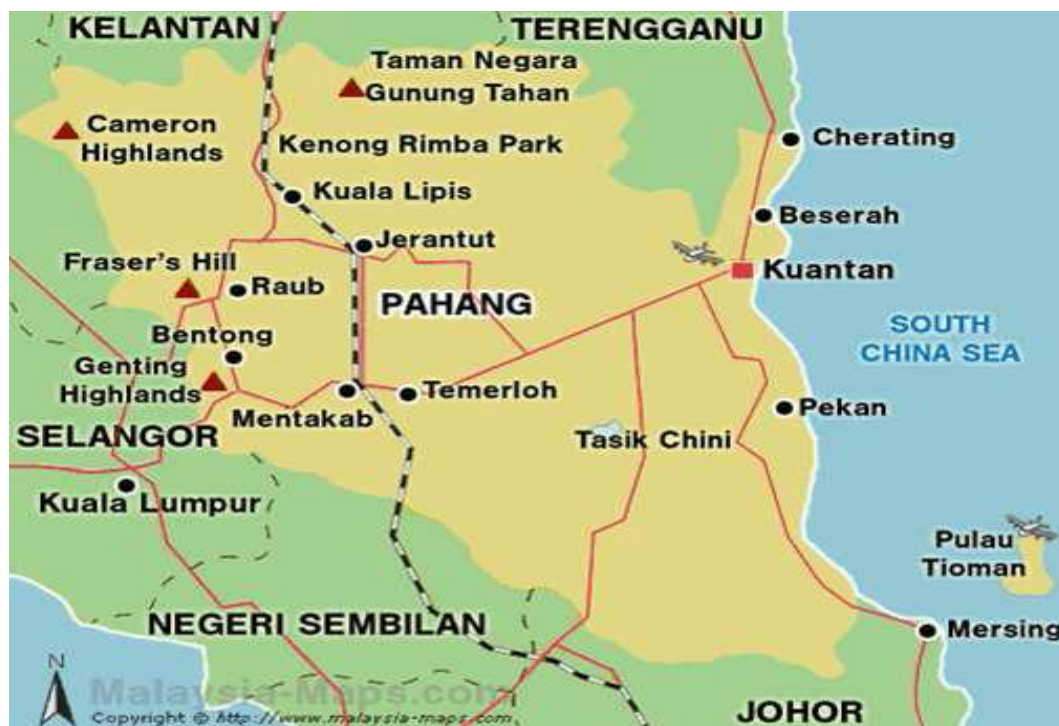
KELANTAN
TERENGGANU
Taman Negara
Gunung Tahan
Cameron Highlands
Kenong Rimba Park
Cherating
Kuala Lipis
Beserah
Jerantut
Fraser's Hill
Kuantan
Raub
PAHANG
SOUTH CHINA SEA
Bentong
Genting Highlands
Temerloh
Mentakab
Pekan
SELANGOR
Tasik Chini
Kuala Lumpur
Pulau Tioman
NEGERI SEMBILAN
Mersing
N
Malaysia-Maps.com
Copyright © http://www.malaysia-maps.com
JOHOR